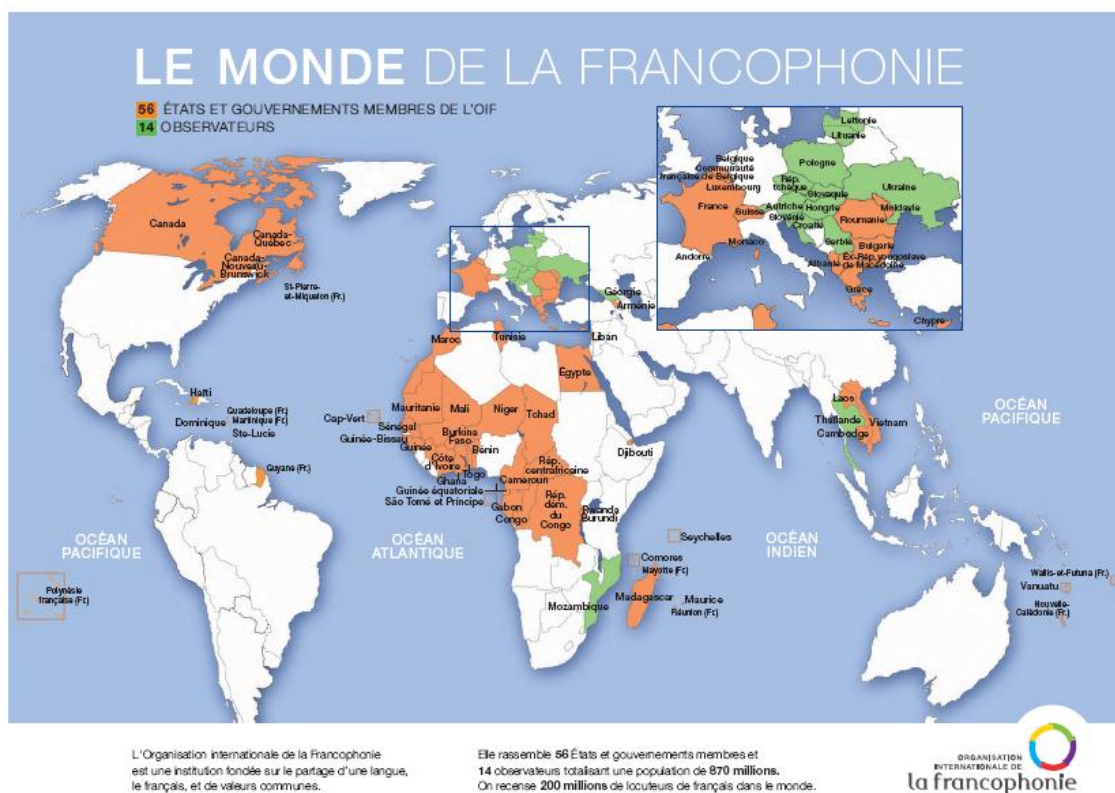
LE MONDE DE LA FRANCOPHONIE

56 ÉTATS ET GOUVERNEMENTS MEMBRES DE L'OIF
14 OBSERVATEURS

Lettonie
Lituanie
Belgique
Communauté française de Belgique
Luxembourg
Pologne
Rép. tchèque
Slovaquie
Ukraine
France
Suisse
Autriche
Hongrie
Slovénie
Moldavie
Croatie
Roumanie
Serbie
Bulgarie
Monaco
Andorre
Albanie
Ex-Rép. yougoslave de Macédoine
Grèce
Chypre

Canada
Canada-Québec
Canada-Nouveau-Brunswick
St-Pierre-et-Miquelon (Fr.)
Géorgie
Arménie
Maroc
Tunisie
Liban
Égypte
Haïti
Guadeloupe (Fr.)
Martinique (Fr.)
Dominique
Ste-Lucie
Cap-Vert
Mauritanie
Sénégal
Guinée-Bissau
Guinée
Mali
Niger
Tchad
Burkina Faso
Côte d'Ivoire
Bénin
Togo
Ghana
Djibouti
Rép. centrafricaine
Cameroun
Guinée équatoriale
São Tomé et Principe
Gabon
Congo
Rép. dém. du Congo
Rwanda
Burundi
Guyane (Fr.)
Laos
Thaïlande
Cambodge
Vietnam
OCÉAN PACIFIQUE
OCÉAN PACIFIQUE
OCÉAN ATLANTIQUE
OCÉAN INDIEN
Seychelles
Comores
Mayotte (Fr.)
Mozambique
Madagascar
Maurice
Réunion (Fr.)
Polynésie française (Fr.)
Wallis-et-Futuna (Fr.)
Vanuatu
Nouvelle-Calédonie (Fr.)

L'Organisation internationale de la Francophonie est une institution fondée sur le partage d'une langue, le français, et de valeurs communes.

Elle rassemble 56 États et gouvernements membres et 14 observateurs totalisant une population de 870 millions. On recense 200 millions de locuteurs de français dans le monde.

ORGANISATION INTERNATIONALE DE la francophonie